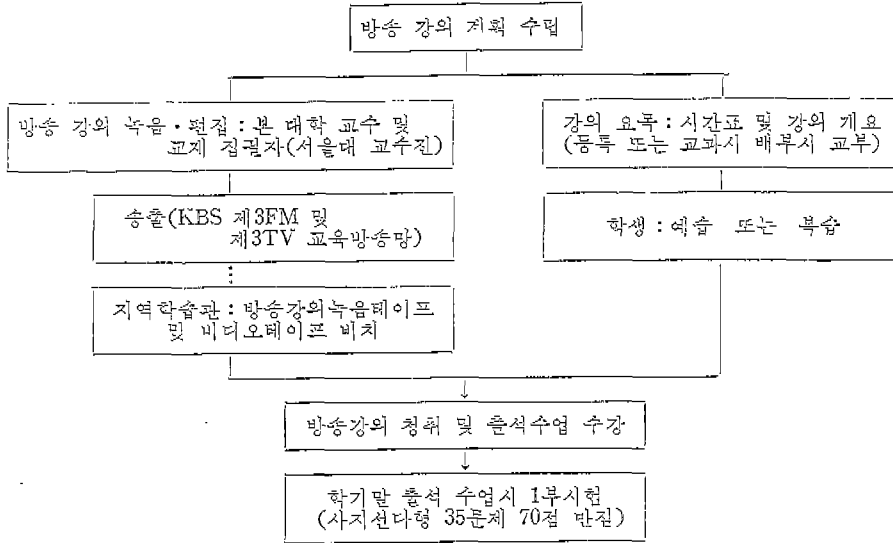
방송 강의 계획 수립

방송 강의 녹음·편집 : 본 대학 교수 및 교재 집필자(서울대 교수진)

송출(KBS 제3FM 및 제3TV 교육방송망)

지역학습관 : 방송강의녹음테이프 및 비디오테이프 비치

강의 요목 : 시간표 및 강의 개요 (등록 또는 교과서 배부시 교부)

학생 : 예습 또는 복습

방송강의 청취 및 출석수업 수강

학기말 출석 수업시 1부시험 (사지선다형 35문제 70점 만점)